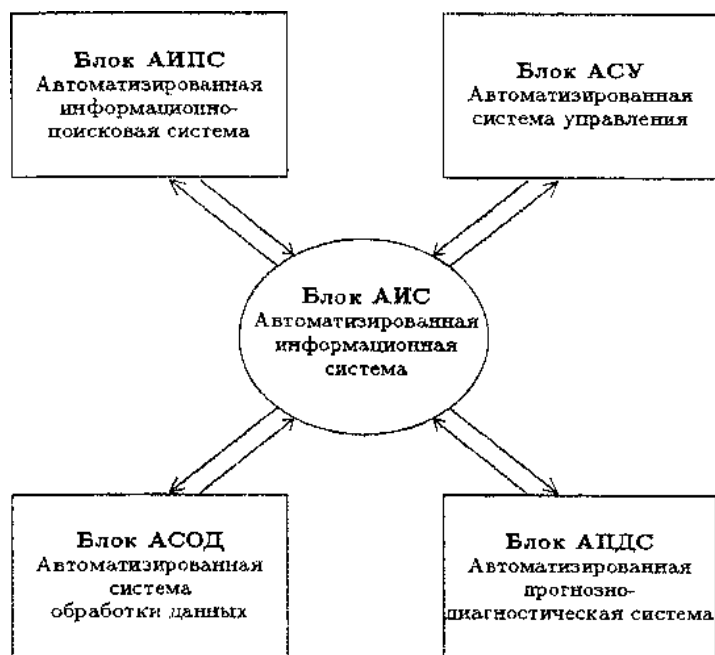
Блок АИПС
Автоматизированная информационно-поисковая система

Блок АСУ
Автоматизированная система управления

Блок АИС
Автоматизированная информационная система

Блок АСОД
Автоматизированная система обработки данных

Блок АПДС
Автоматизированная прогнозно-диагностическая система